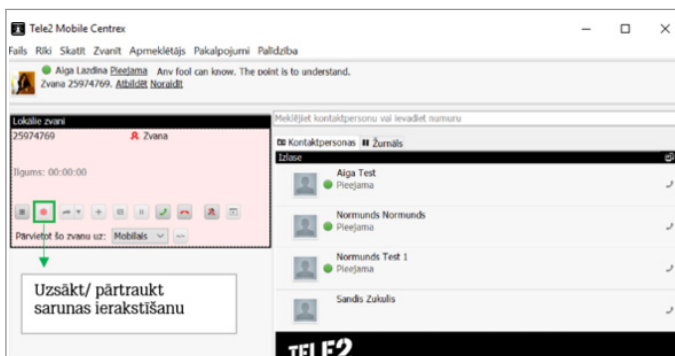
Tele2 Mobile Centrex

Fails Rīki Skatīt Zvanīt Apmeklētājs Pakalpojumi Palīdzība

Aiga Lazdiņa Pieejama Any fool can know. The point is to understand.
Zvana 25974769. Atbildēt Noraidīt

Lokālie zvani

25974769 Zvana

Ilgums: 00:00:00

Pārvietot šo zvanu uz: Mobilais

Uzsākt/ pārtraukt sarunas ierakstīšanu

Meklējiet kontaktpersonu vai ievadiet numuru

Kontaktpersonas Žurnāls

Izlase

Aiga Test
Pieejama

Normunds Normunds
Pieejama

Normunds Test 1
Pieejama

Sandis Zukulis

TELE2